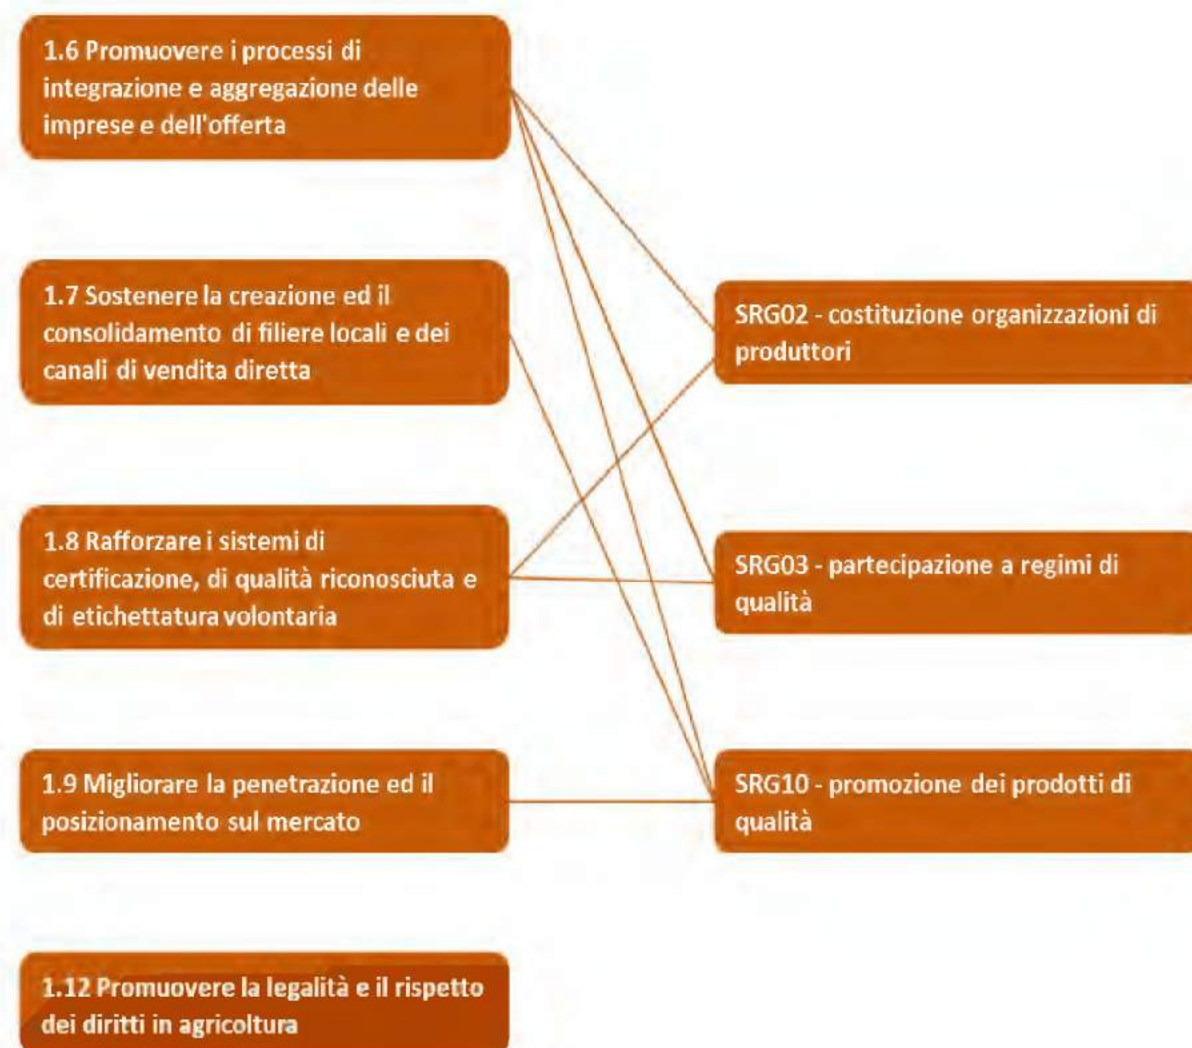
1.6 Promuovere i processi di integrazione e aggregazione delle imprese e dell'offerta

1.7 Sostenere la creazione ed il consolidamento di filiere locali e dei canali di vendita diretta

1.8 Rafforzare i sistemi di certificazione, di qualità riconosciuta e di etichettatura volontaria

1.9 Migliorare la penetrazione ed il posizionamento sul mercato

1.12 Promuovere la legalità e il rispetto dei diritti in agricoltura

SRG02 - costituzione organizzazioni di produttori

SRG03 - partecipazione a regimi di qualità

SRG10 - promozione dei prodotti di qualità